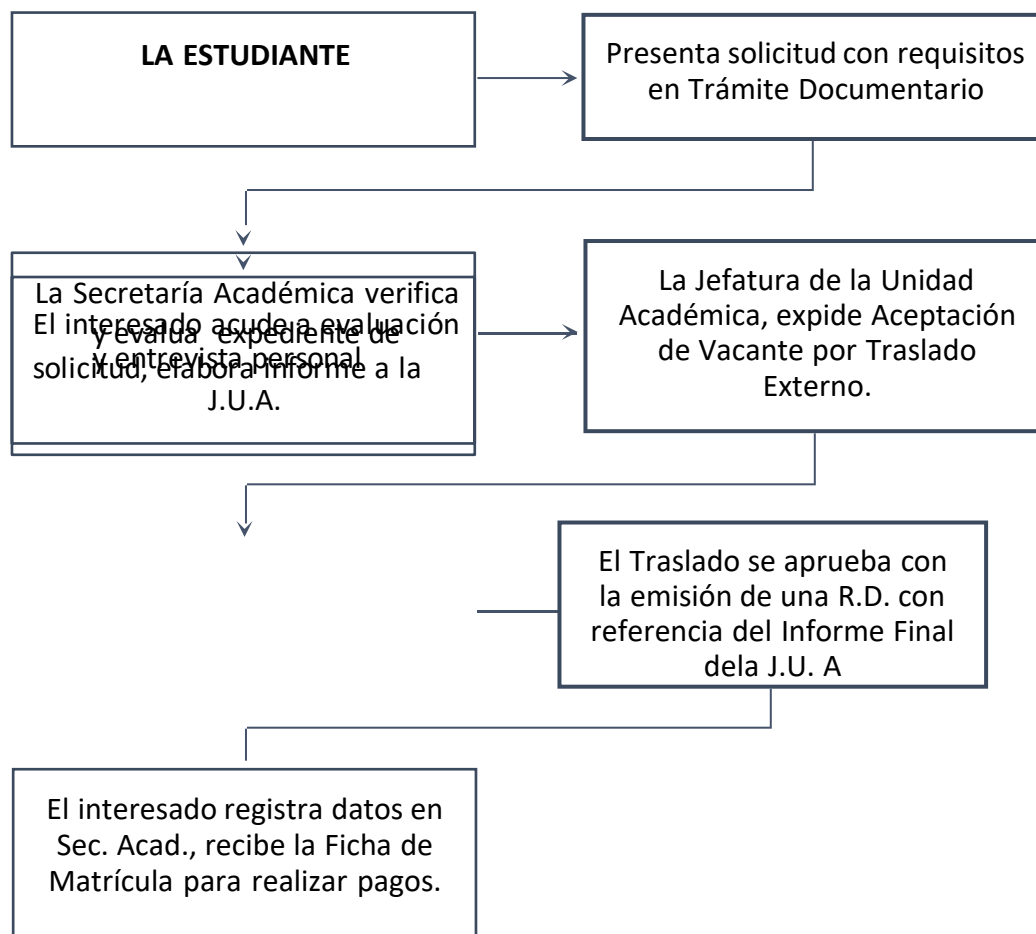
LA ESTUDIANTE

Presenta solicitud con requisitos en Trámite Documentario

La Secretaría Académica verifica y evalúa expediente de solicitud, elabora Informe a la J.U.A.

El interesado acude a evaluación y entrevista personal

La Jefatura de la Unidad Académica, expide Aceptación de Vacante por Traslado Externo.

El Traslado se aprueba con la emisión de una R.D. con referencia del Informe Final dela J.U. A

El interesado registra datos en Sec. Acad., recibe la Ficha de Matrícula para realizar pagos.